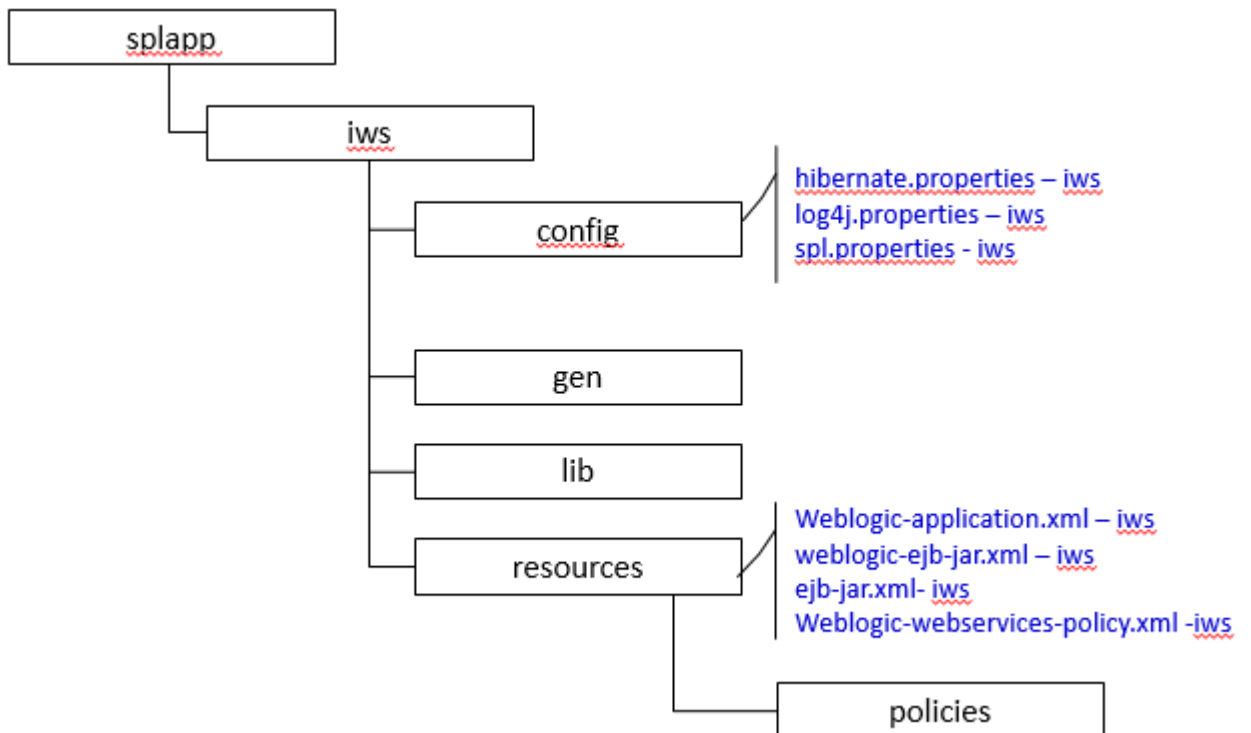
splapp

iws

config

hibernate.properties – iws
log4j.properties – iws
spl.properties - iws

gen

lib

resources

Weblogic-application.xml – iws
weblogic-ejb-jar.xml – iws
ejb-jar.xml- iws
Weblogic-webservices-policy.xml -iws

policies